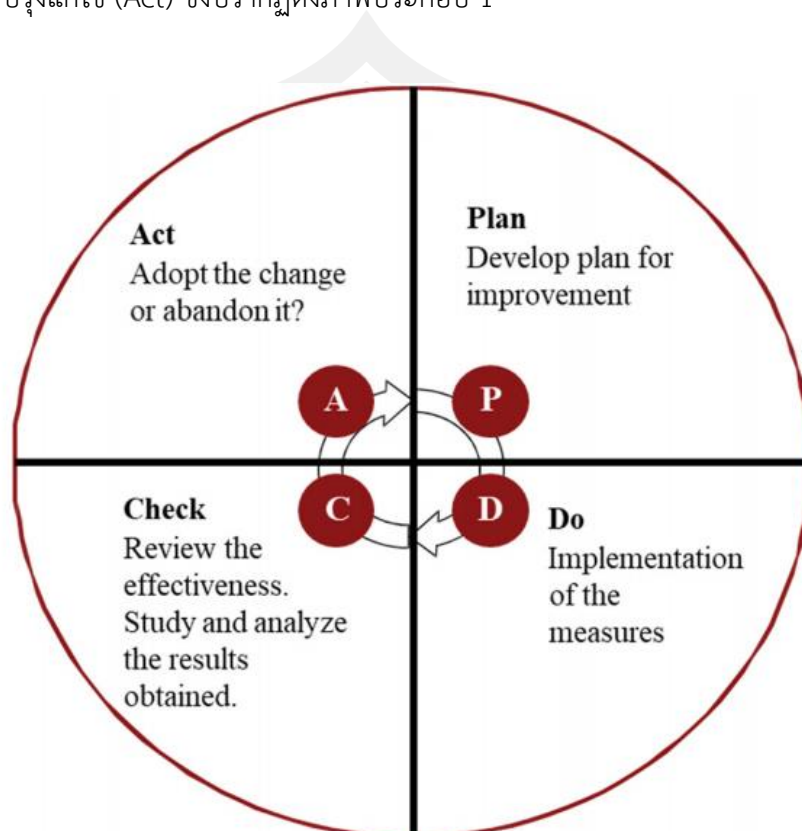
ปรับปรุงแก้ไข (Act) ดังปรากฏดังภาพประกอบ 1

Act
Adopt the change or abandon it?

Plan
Develop plan for improvement

A

P

C

D

Check
Review the effectiveness. Study and analyze the results obtained.

Do
Implementation of the measures